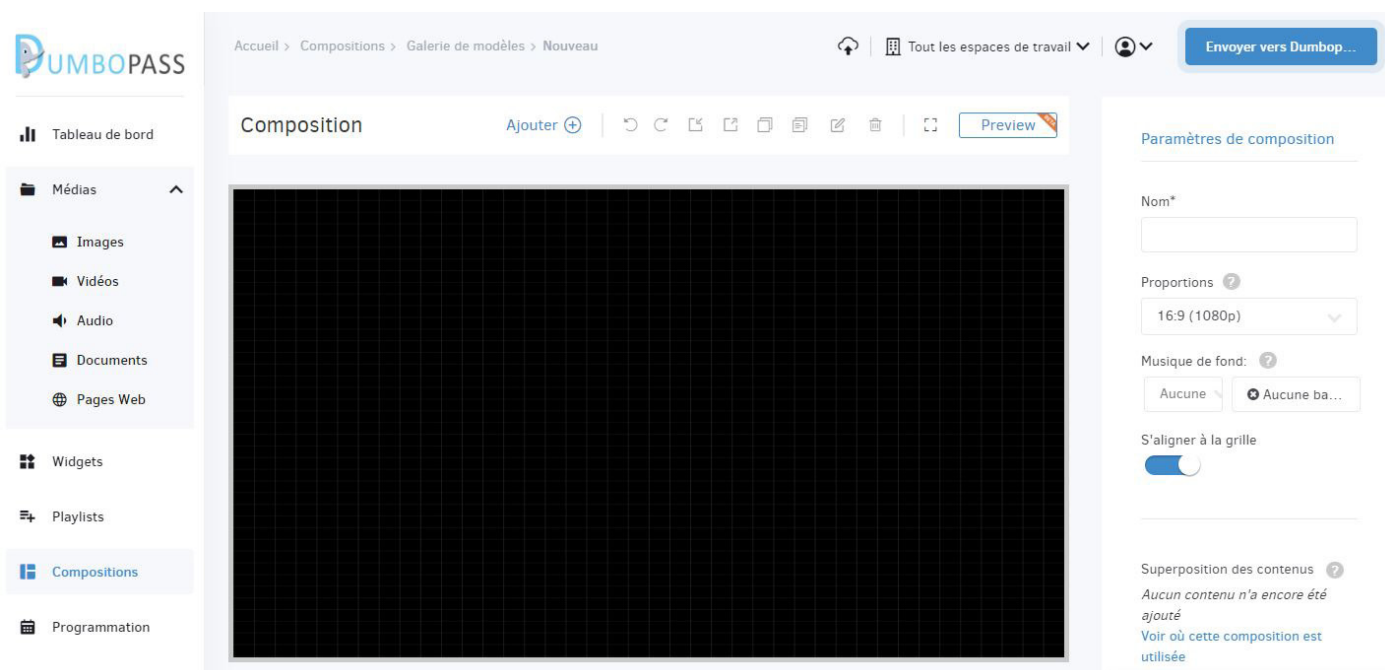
DUMBOPASS

Tableau de bord

Médias

Images

Vidéos

Audio

Documents

Pages Web

Widgets

Playlists

Compositions

Programmation

Accueil > Compositions > Galerie de modèles > Nouveau

Tout les espaces de travail

Envoyer vers Dumbop...

Composition

Ajouter

Preview

Paramètres de composition

Nom*

Proportions

16:9 (1080p)

Musique de fond:

Aucune

Aucune ba...

S'aligner à la grille

Superposition des contenus

Aucun contenu n'a encore été ajouté

Voir où cette composition est utilisée